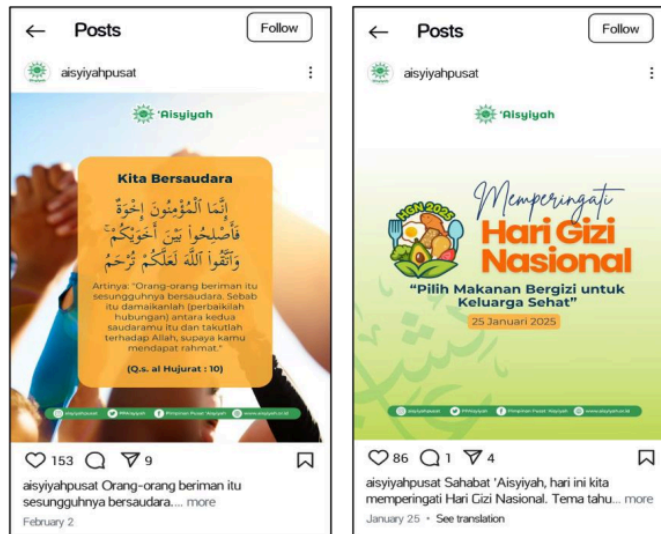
Posts

Follow

aisyiyahpusat

'Aisyiyah

Kita Bersaudara

إِنَّمَا الْمُؤْمِنُونَ إِخْوَةٌ فَأَصْلِحُوا بَيْنَ أَخَوَيْكُمْ وَاتَّقُوا اللَّهَ لَعَلَّكُمْ تُرْحَمُونَ

Artinya: "Orang-orang beriman itu sesungguhnya bersaudara. Sebab itu damaikanlah (perbaikilah hubungan) antara kedua saudaramu itu dan takutlah terhadap Allah, supaya kamu mendapat rahmat."

(Q.s. al Hujurat : 10)

@aisyiyahpusat @Aisyiyah Pimpinan Pusat 'Aisyiyah www.aisyiyah.or.id

153 9

aisyiyahpusat Orang-orang beriman itu sesungguhnya bersaudara.... more

February 2

Posts

Follow

aisyiyahpusat

'Aisyiyah

HGN 2025

Memperingati

Hari Gizi Nasional

"Pilih Makanan Bergizi untuk Keluarga Sehat"

25 Januari 2025

@aisyiyahpusat @Aisyiyah Pimpinan Pusat 'Aisyiyah www.aisyiyah.or.id

86 1 4

aisyiyahpusat Sahabat 'Aisyiyah, hari ini kita memperingati Hari Gizi Nasional. Tema tahu... more

January 25 • See translation